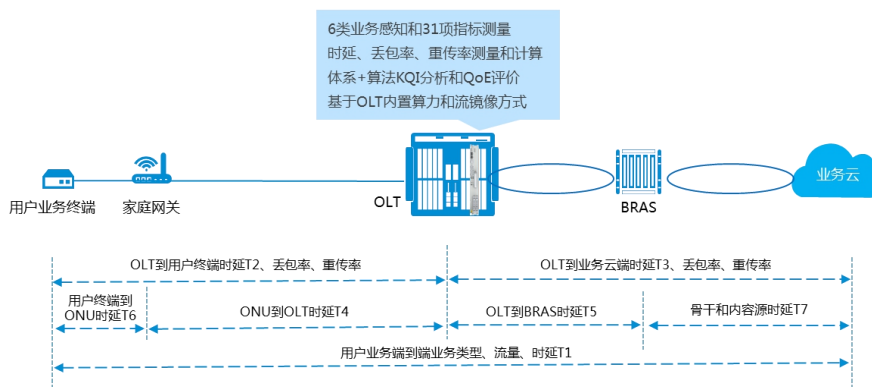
6类业务感知和31项指标测量
时延、丢包率、重传率测量和计算
体系+算法KQI分析和QoE评价
基于OLT内置算力和流镜像方式

用户业务终端
家庭网关
OLT
BRAS
业务云

OLT到用户终端时延T2、丢包率、重传率
OLT到业务云端时延T3、丢包率、重传率
用户终端到ONU时延T6
ONU到OLT时延T4
OLT到BRAS时延T5
骨干和内容源时延T7
用户业务端到端业务类型、流量、时延T1